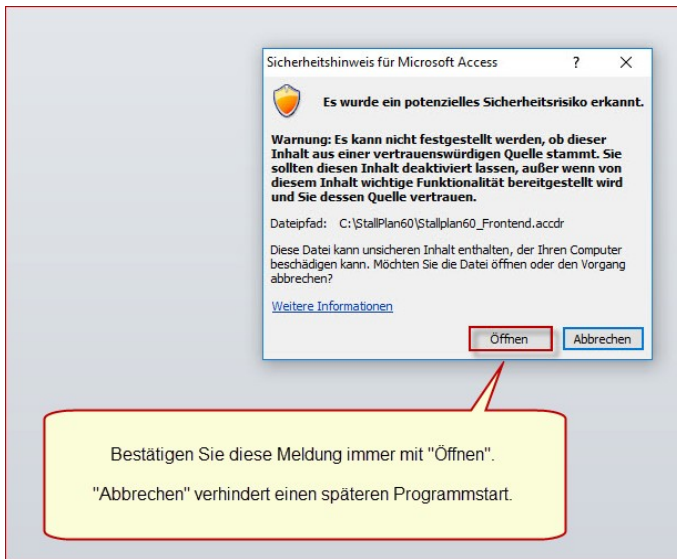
Sicherheitshinweis für Microsoft Access ? ✕

Es wurde ein potenzielles Sicherheitsrisiko erkannt.

Warnung: Es kann nicht festgestellt werden, ob dieser Inhalt aus einer vertrauenswürdigen Quelle stammt. Sie sollten diesen Inhalt deaktiviert lassen, außer wenn von diesem Inhalt wichtige Funktionalität bereitgestellt wird und Sie dessen Quelle vertrauen.

Dateipfad: C:\StallPlan60\Stallplan60_Frontend.accdr

Diese Datei kann unsicheren Inhalt enthalten, der Ihren Computer beschädigen kann. Möchten Sie die Datei öffnen oder den Vorgang abbrechen?

Weitere Informationen

Öffnen Abbrechen

Bestätigen Sie diese Meldung immer mit "Öffnen".

"Abbrechen" verhindert einen späteren Programmstart.